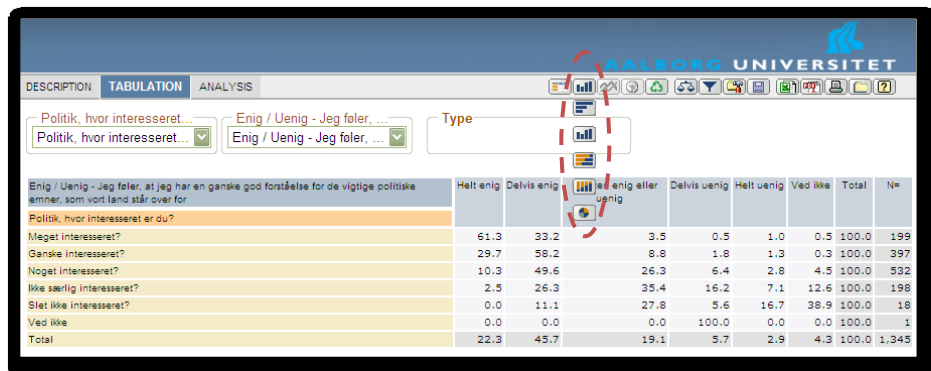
AALBORG UNIVERSITET

DESCRIPTION TABULATION ANALYSIS

Politik, hvor interesseret...
Politik, hvor interesseret...

Enig / Uenig - Jeg føler, ...
Enig / Uenig - Jeg føler, ...

Type

| Enig / Uenig - Jeg føler, at jeg har en ganske god forståelse for de vigtige politiske emner, som vort land står over for | Helt enig | Delvis enig | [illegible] enig eller uenig | Delvis uenig | Helt uenig | Ved ikke | Total | N= |
|---|---|---|---|---|---|---|---|---|
| Politik, hvor interesseret er du? | | | | | | | | |
| Meget interesseret? | 61.3 | 33.2 | 3.5 | 0.5 | 1.0 | 0.5 | 100.0 | 199 |
| Ganske interesseret? | 29.7 | 58.2 | 8.8 | 1.8 | 1.3 | 0.3 | 100.0 | 397 |
| Noget interesseret? | 10.3 | 49.6 | 26.3 | 6.4 | 2.8 | 4.5 | 100.0 | 532 |
| Ikke særlig interesseret? | 2.5 | 26.3 | 35.4 | 16.2 | 7.1 | 12.6 | 100.0 | 198 |
| Slet ikke interesseret? | 0.0 | 11.1 | 27.8 | 5.6 | 16.7 | 38.9 | 100.0 | 18 |
| Ved ikke | 0.0 | 0.0 | 0.0 | 100.0 | 0.0 | 0.0 | 100.0 | 1 |
| Total | 22.3 | 45.7 | 19.1 | 5.7 | 2.9 | 4.3 | 100.0 | 1,345 |